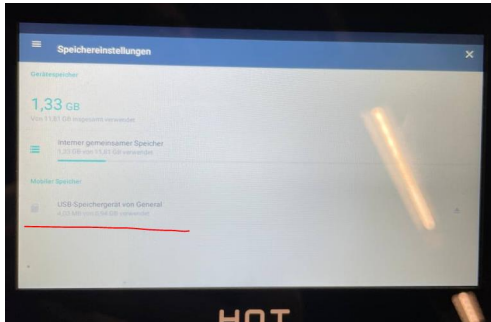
Speichereinstellungen

Gerätespeicher

1,33 GB

Von 11,61 GB insgesamt verwendet

Interner gemeinsamer Speicher

1,33 GB von 11,61 GB verwendet

Mobiler Speicher

USB-Speichergerät von General

4,02 MB von 3,94 GB verwendet

HOT